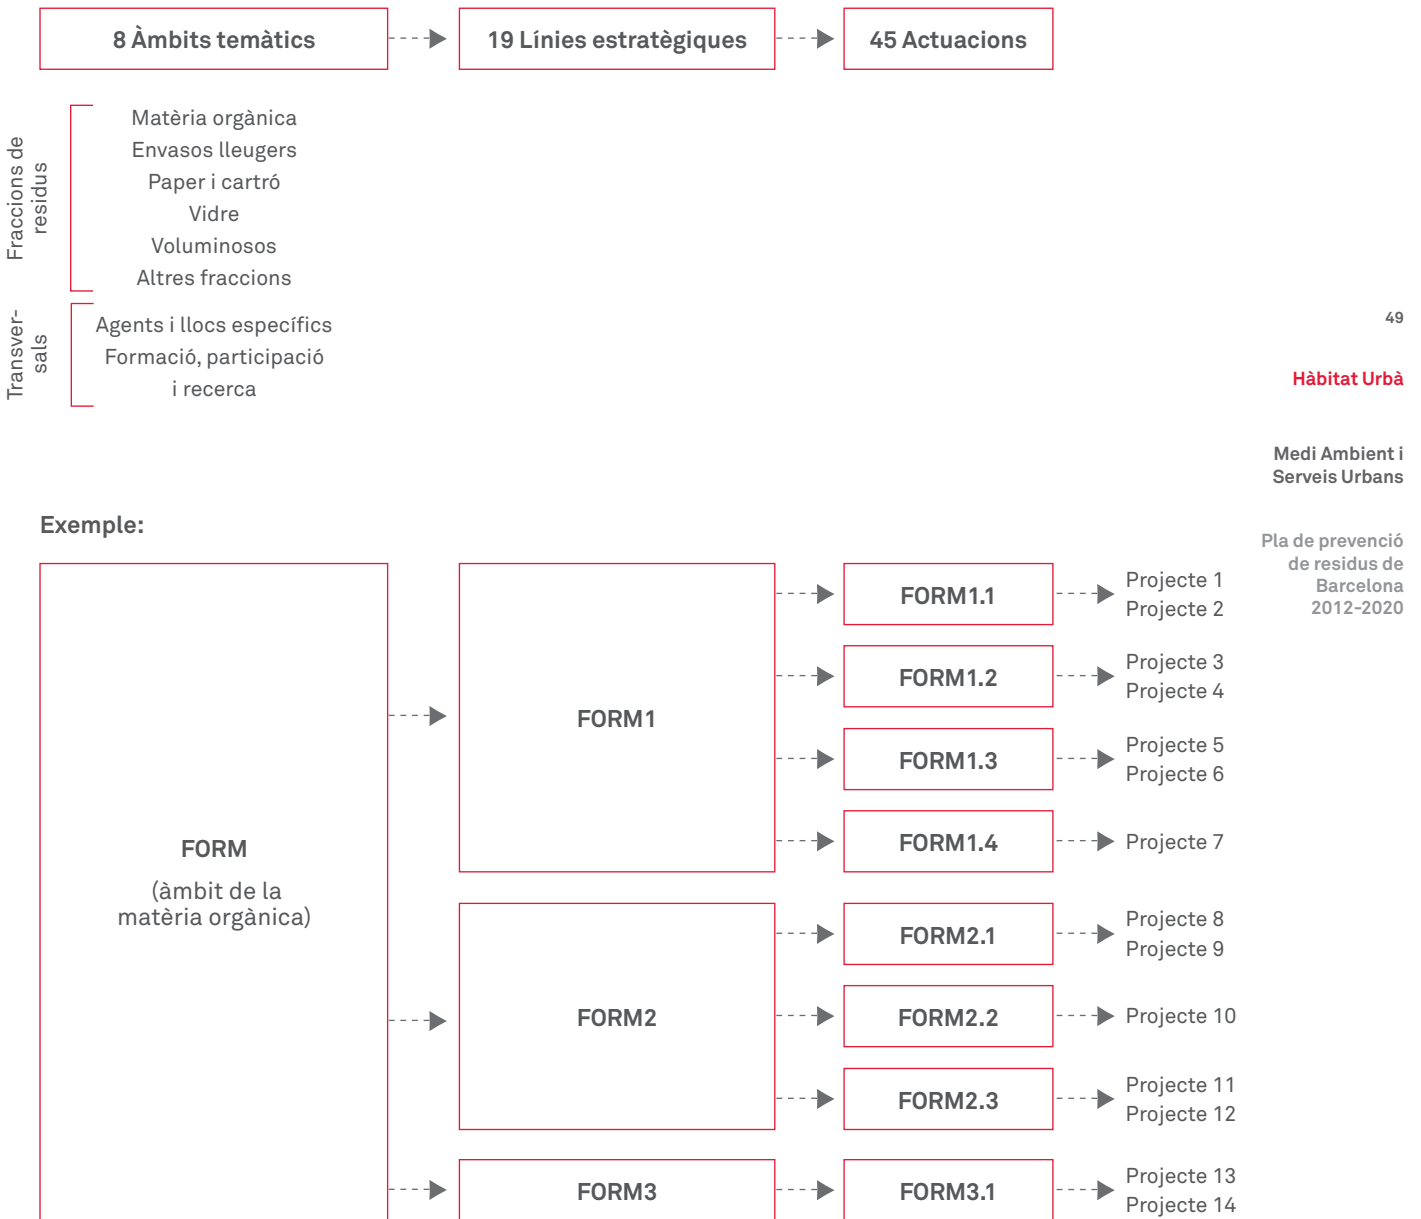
8 Àmbits temàtics

19 Línies estratègiques

45 Actuacions

Fraccions de residus

Matèria orgànica
Envasos lleugers
Paper i cartró
Vidre
Voluminosos
Altres fraccions

Transversals

Agents i llocs específics
Formació, participació i recerca

49

Hàbitat Urbà

Medi Ambient i Serveis Urbans

Pla de prevenció de residus de Barcelona 2012-2020

Exemple:

FORM
(àmbit de la matèria orgànica)

FORM1

FORM1.1
Projecte 1
Projecte 2

FORM1.2
Projecte 3
Projecte 4

FORM1.3
Projecte 5
Projecte 6

FORM1.4
Projecte 7

FORM2

FORM2.1
Projecte 8
Projecte 9

FORM2.2
Projecte 10

FORM2.3
Projecte 11
Projecte 12

FORM3

FORM3.1
Projecte 13
Projecte 14